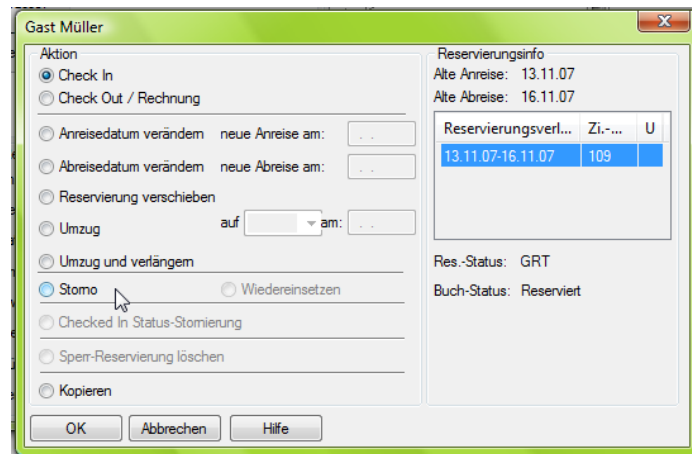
Gast Müller

Aktion
Check In
Check Out / Rechnung
Anreisedatum verändern neue Anreise am: . .
Abreisedatum verändern neue Abreise am: . .
Reservierung verschieben
Umzug auf am: . .
Umzug und verlängern
Storno Wiedereinsetzen
Checked In Status-Stornierung
Sperr-Reservierung löschen
Kopieren

Reservierungsinfo
Alte Anreise: 13.11.07
Alte Abreise: 16.11.07

| Reservierungsverl... | Zi.-... | U |
|---|---|---|
| 13.11.07-16.11.07 | 109 | |

Res.-Status: GRT
Buch-Status: Reserviert

OK Abbrechen Hilfe